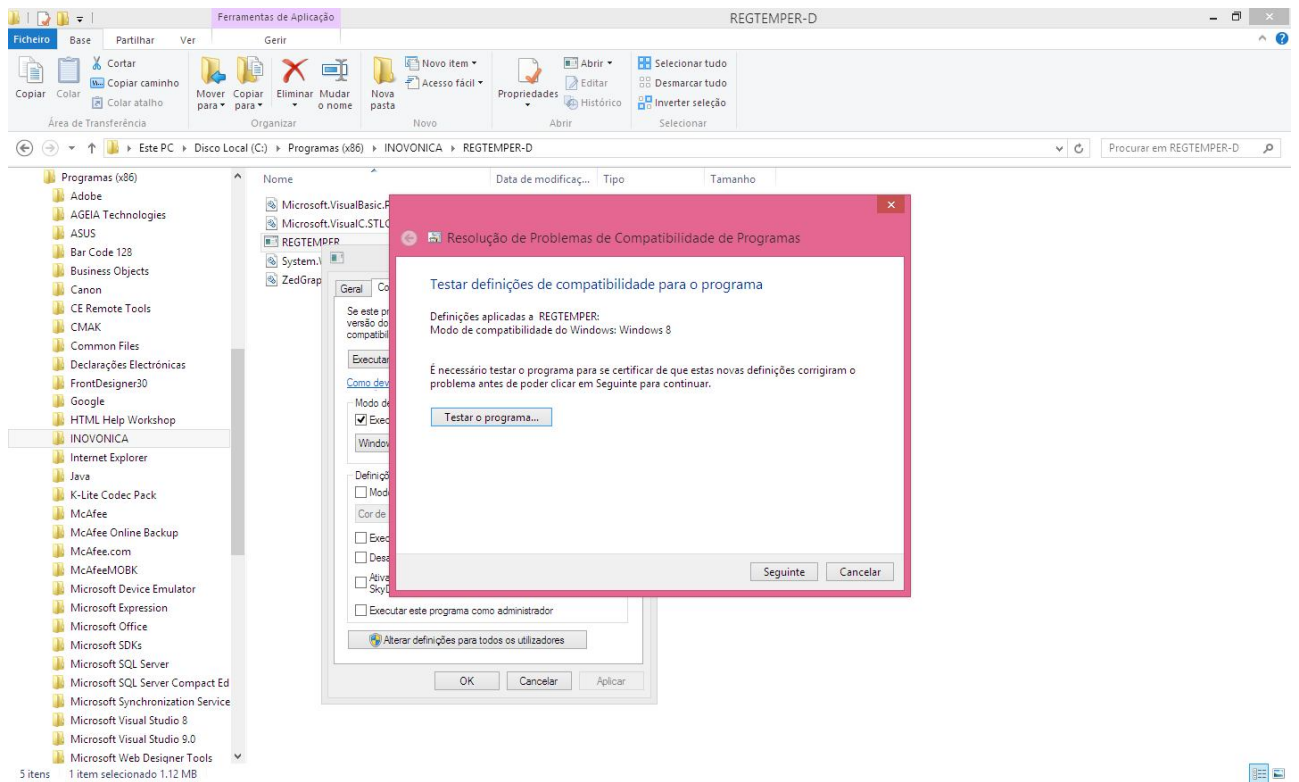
Ferramentas de Aplicação
REGTEMPER-D
Ficheiro Base Partilhar Ver Gerir

Copiar Colar
Cortar
Copiar caminho
Colar atalho
Área de Transferência
Mover para
Copiar para
Eliminar
Mudar o nome
Organizar
Nova pasta
Novo item
Acesso fácil
Novo
Propriedades
Abrir
Editar
Histórico
Abrir
Selecionar tudo
Desmarcar tudo
Inverter seleção
Selecionar

Este PC › Disco Local (C:) › Programas (x86) › INOVONICA › REGTEMPER-D
Procurar em REGTEMPER-D

Programas (x86)
Adobe
AGEIA Technologies
ASUS
Bar Code 128
Business Objects
Canon
CE Remote Tools
CMAK
Common Files
Declarações Electrónicas
FrontDesigner30
Google
HTML Help Workshop
INOVONICA
Internet Explorer
Java
K-Lite Codec Pack
McAfee
McAfee Online Backup
McAfee.com
McAfeeMOBK
Microsoft Device Emulator
Microsoft Expression
Microsoft Office
Microsoft SDKs
Microsoft SQL Server
Microsoft SQL Server Compact Ed
Microsoft Synchronization Service
Microsoft Visual Studio 8
Microsoft Visual Studio 9.0
Microsoft Web Designer Tools

| Nome | Data de modificaç... | Tipo | Tamanho |
|---|---|---|---|
| Microsoft.VisualBasic.P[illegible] | | | |
| Microsoft.VisualC.STLC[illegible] | | | |
| REGTEMPER | | | |
| System.\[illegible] | | | |
| ZedGrap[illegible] | | | |

Geral Co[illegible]
Se este pr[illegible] versão do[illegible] compatibil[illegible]
Executar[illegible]
Como dev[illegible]
Modo de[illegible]
Exec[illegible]
Window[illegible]
Definiçõ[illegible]
Modo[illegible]
Cor de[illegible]
Exec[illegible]
Desa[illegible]
Ativa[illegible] SkyD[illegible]
Executar este programa como administrador
Alterar definições para todos os utilizadores
OK Cancelar Aplicar

Resolução de Problemas de Compatibilidade de Programas
Testar definições de compatibilidade para o programa
Definições aplicadas a REGTEMPER:
Modo de compatibilidade do Windows: Windows 8
É necessário testar o programa para se certificar de que estas novas definições corrigiram o problema antes de poder clicar em Seguinte para continuar.
Testar o programa...
Seguinte Cancelar

5 itens 1 item selecionado 1.12 MB